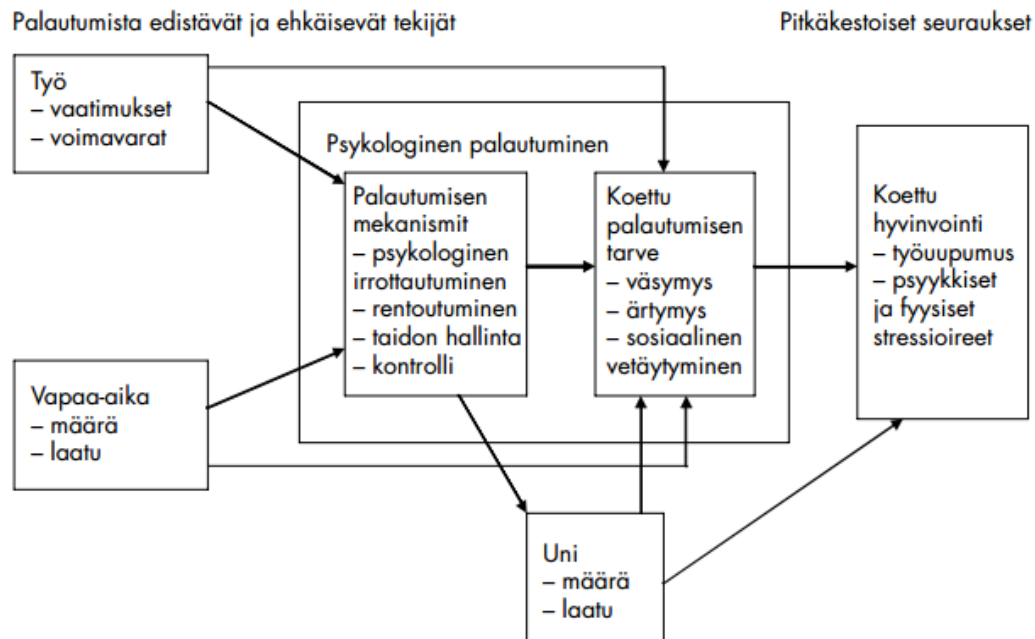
Palautumista edistävät ja ehkäisevät tekijät

Pitkäkestoiset seuraukset

Työ
– vaatimukset
– voimavarat

Psykologinen palautuminen

Palautumisen mekanismit
– psykologinen irrottautuminen
– rentoutuminen
– taidon hallinta
– kontrolli

Koettu palautumisen tarve
– väsymys
– ärtymys
– sosiaalinen vetäytyminen

Koettu hyvinvointi
– työuupumus
– psyykkiset ja fyysiset stressioireet

Vapaa-aika
– määrä
– laatu

Uni
– määrä
– laatu